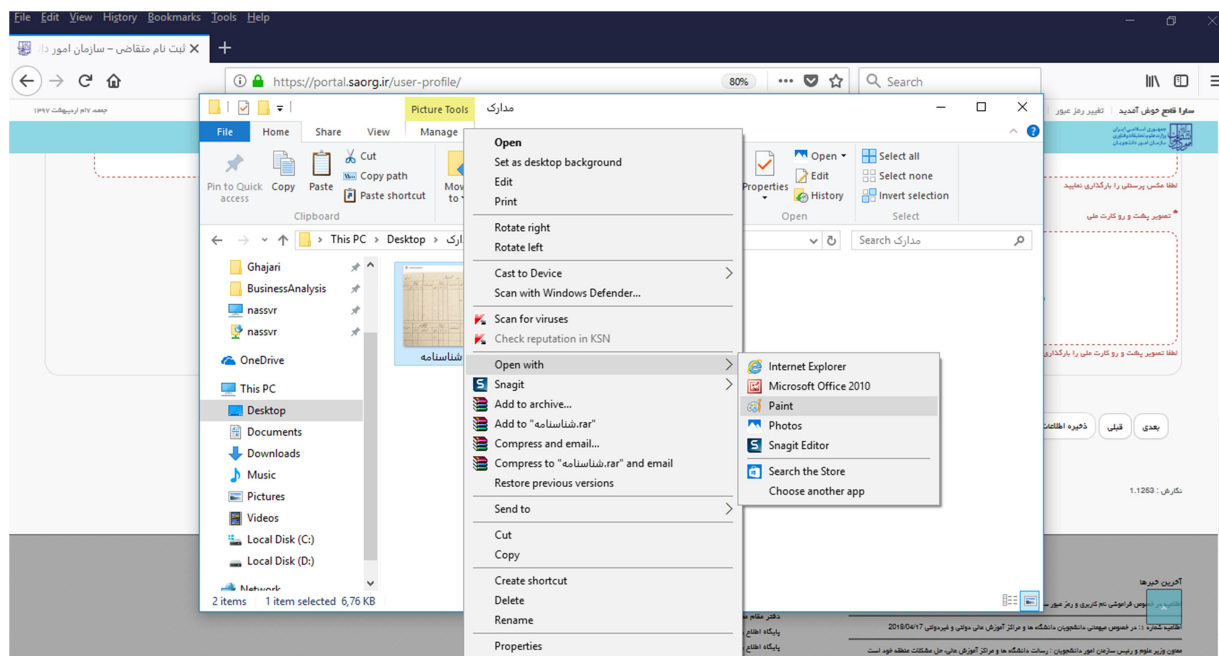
File Edit View History Bookmarks Tools Help
ثبت نام متقاضی – سازمان امور دا
https://portal.saorg.ir/user-profile/
80%
Search
جمعه ۷ام اردیبهشت ۱۳۹۷
سارا قانع خوش آمدید | تغییر رمز عبور
Picture Tools
مدارک
File Home Share View Manage
Pin to Quick access
Copy
Paste
Cut
Copy path
Paste shortcut
Clipboard
Open
Edit
History
Properties
Open
Select all
Select none
Invert selection
Select
This PC > Desktop > مدارک
Search مدارک
Ghajari
BusinessAnalysis
nassvr
nassvr
OneDrive
This PC
Desktop
Documents
Downloads
Music
Pictures
Videos
Local Disk (C:)
Local Disk (D:)
Network
شناسنامه
2 items 1 item selected 6,76 KB
Open
Set as desktop background
Edit
Print
Rotate right
Rotate left
Cast to Device
Scan with Windows Defender...
Scan for viruses
Check reputation in KSN
Open with
Snagit
Add to archive...
Add to "شناسنامه.rar"
Compress and email...
Compress to "شناسنامه.rar" and email
Restore previous versions
Send to
Cut
Copy
Create shortcut
Delete
Rename
Properties
Internet Explorer
Microsoft Office 2010
Paint
Photos
Snagit Editor
Search the Store
Choose another app
لطفا عکس پرسنلی را بارگذاری نمایید
تصویر پشت و رو کارت ملی *
لطفا تصویر پشت و رو کارت ملی را بارگذاری نمایید
ذخیره اطلاعات
قبلی
بعدی
نگارش : 1.1263
آخرین خبرها
در خصوص فراموشی نام کاربری و رمز عبور
اطلاعیه شماره ۱: در خصوص میهمانی دانشجویان دانشگاه ها و مراکز آموزش عالی دولتی و غیردولتی 2018/04/17
معاون وزیر علوم و رئیس سازمان امور دانشجویان: رسالت دانشگاه ها و مراکز آموزش عالی، حل مشکلات منطقه خود است
دفتر مقام
پایگاه اطلاع
پایگاه اطلاع